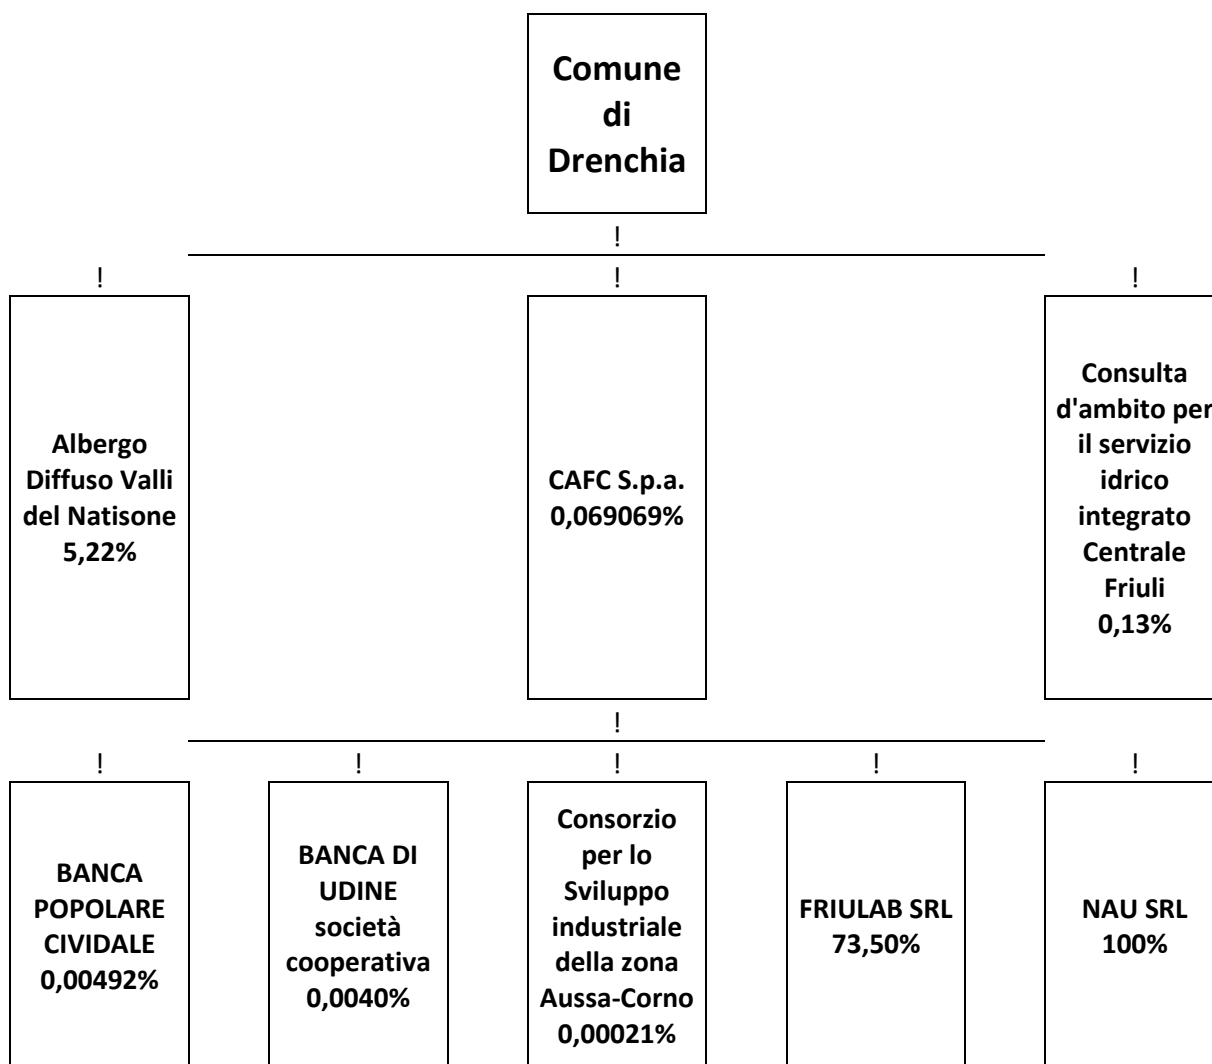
Comune di Drenchia

!

!

!

!

Albergo Diffuso Valli del Natisone 5,22%

CAFC S.p.a. 0,069069%

Consulta d'ambito per il servizio idrico integrato Centrale Friuli 0,13%

!

!

!

!

!

!

BANCA POPOLARE CIVIDALE 0,00492%

BANCA DI UDINE società cooperativa 0,0040%

Consorzio per lo Sviluppo industriale della zona Aussa-Corno 0,00021%

FRIULAB SRL 73,50%

NAU SRL 100%